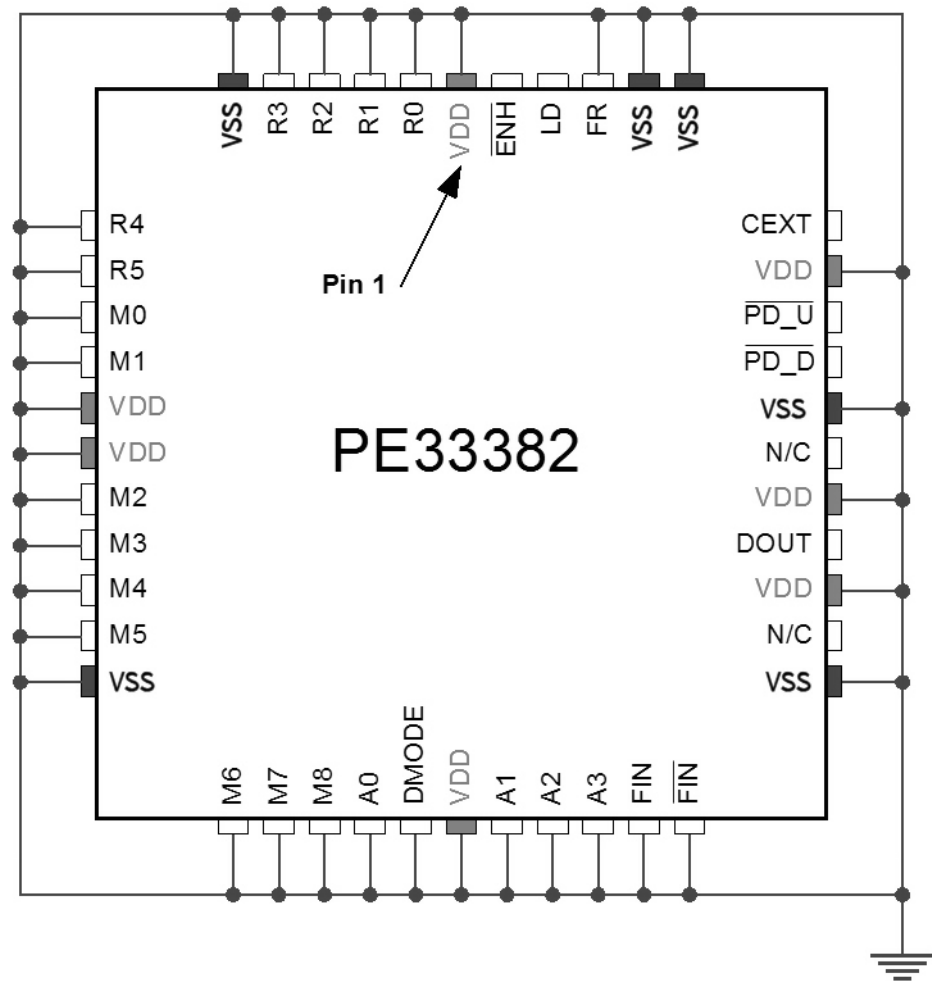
VSS R3 R2 R1 R0 VDD $\overline{ENH}$ LD FR VSS VSS

Pin 1

R4
R5
M0
M1
VDD
VDD
M2
M3
M4
M5
VSS

PE33382

CEXT
VDD
$\overline{PD\_U}$
$\overline{PD\_D}$
VSS
N/C
VDD
DOUT
VDD
N/C
VSS

M6 M7 M8 A0 DMODE VDD A1 A2 A3 FIN $\overline{FIN}$